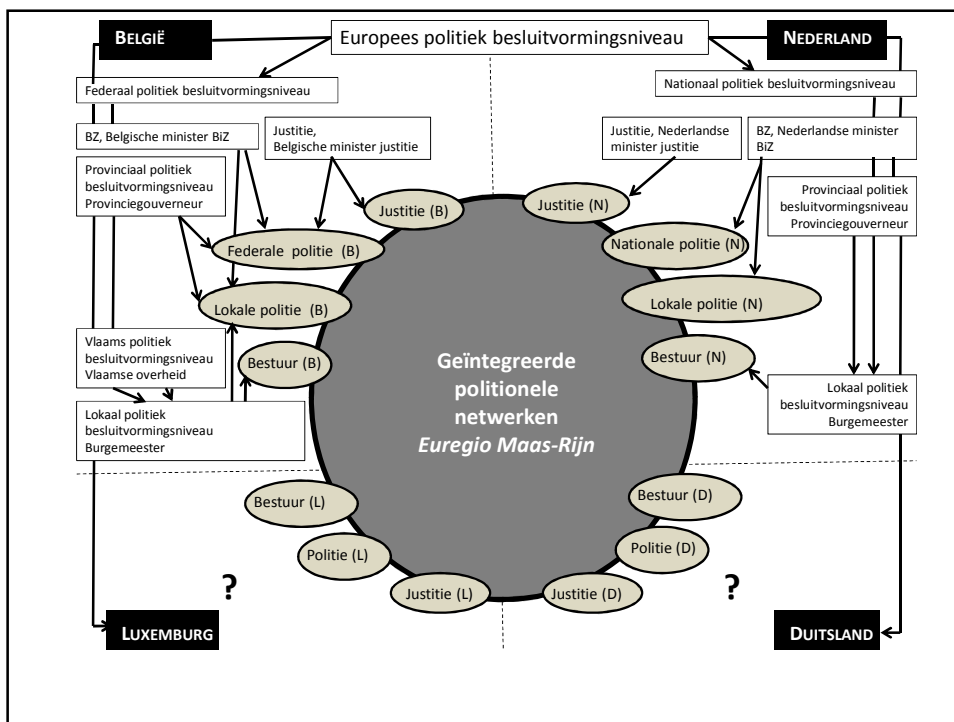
BELGIË

Europees politiek besluitvormingsniveau

NEDERLAND

Federaal politiek besluitvormingsniveau

Nationaal politiek besluitvormingsniveau

BZ, Belgische minister BiZ

Justitie, Belgische minister justitie

Justitie, Nederlandse minister justitie

BZ, Nederlandse minister BiZ

Provinciaal politiek besluitvormingsniveau Provinciegouverneur

Justitie (B)

Justitie (N)

Provinciaal politiek besluitvormingsniveau Provinciegouverneur

Federale politie (B)

Nationale politie (N)

Lokale politie (B)

Lokale politie (N)

Vlaams politiek besluitvormingsniveau Vlaamse overheid

Bestuur (B)

Geïntegreerde politionele netwerken *Euregio Maas-Rijn*

Bestuur (N)

Lokaal politiek besluitvormingsniveau Burgemeester

Lokaal politiek besluitvormingsniveau Burgemeester

Bestuur (L)

Bestuur (D)

Politie (L)

Politie (D)

?

Justitie (L)

Justitie (D)

?

LUXEMBURG

DUITSLAND